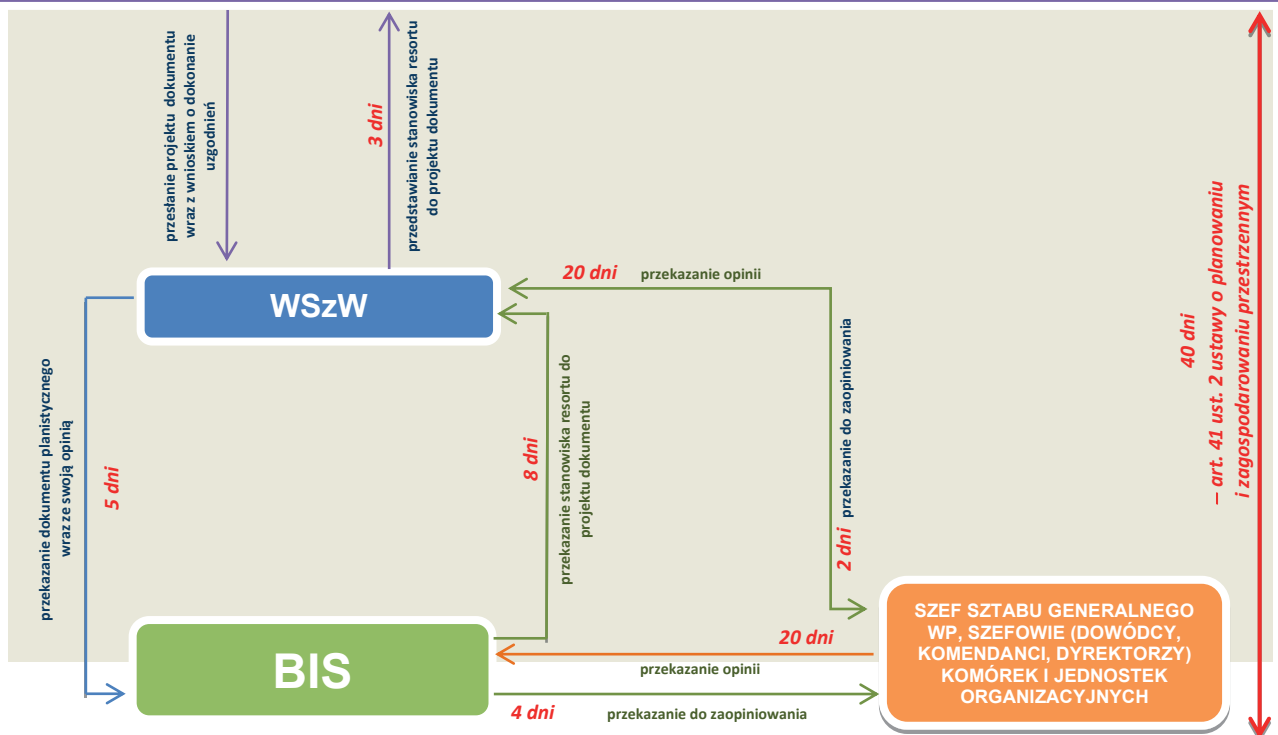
przesłanie projektu dokumentu wraz z wnioskiem o dokonanie uzgodnień

3 dni

przedstawianie stanowiska resortu do projektu dokumentu

40 dni
– art. 41 ust. 2 ustawy o planowaniu i zagospodarowaniu przestrzennym

20 dni

przekazanie opinii

WSzW

przekazanie dokumentu planistycznego wraz ze swoją opinią

5 dni

8 dni

przekazanie stanowiska resortu do projektu dokumentu

przekazanie do zaopiniowania

2 dni

SZEF SZTABU GENERALNEGO WP, SZEFOWIE (DOWÓDCY, KOMENDANCI, DYREKTORZY) KOMÓREK I JEDNOSTEK ORGANIZACYJNYCH

20 dni

BIS

przekazanie opinii

4 dni

przekazanie do zaopiniowania